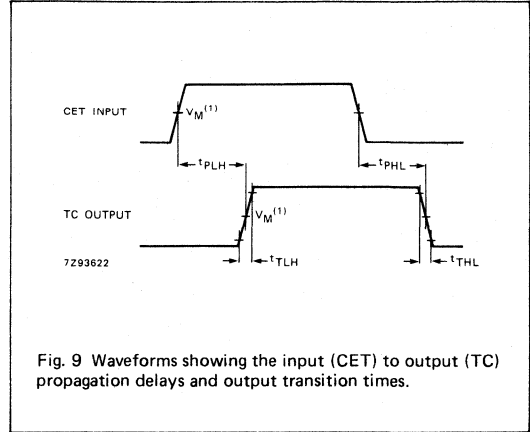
CET INPUT

$V_M^{(1)}$

$t_{PLH}$

$t_{PHL}$

TC OUTPUT

$V_M^{(1)}$

7Z93622

$t_{TLH}$

$t_{THL}$

Fig. 9 Waveforms showing the input (CET) to output (TC) propagation delays and output transition times.